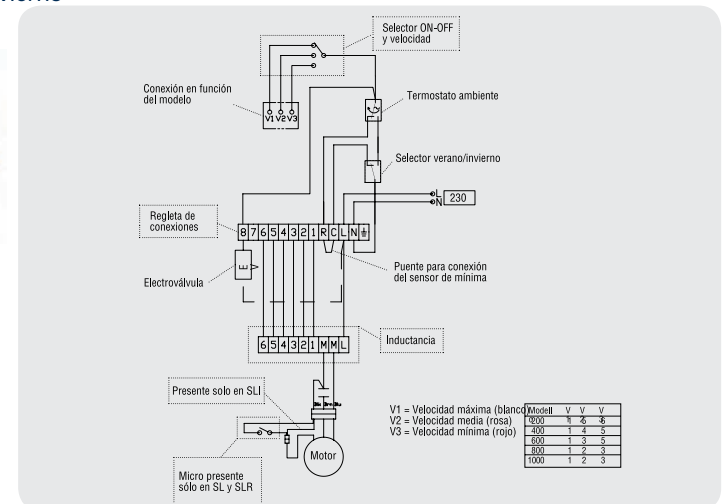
Selector ON-OFF y velocidad

Conexión en función del modelo

V1 V2 V3

Termostato ambiente

Selector verano/invierno

L
N
230

Regleta de conexiones

8 7 6 5 4 3 2 1 R C L N ⏚

Electroválvula

Puente para conexión del sensor de mínima

6 5 4 3 2 1 M M L

Inductancia

Presente solo en SLI

Micro presente sólo en SL y SLR

Motor

V1 = Velocidad máxima (blanco)
V2 = Velocidad media (rosa)
V3 = Velocidad mínima (rojo)

| Modell | V | V | V |
|---|---|---|---|
| 200 | 1 | 4 | 5 |
| 400 | 1 | 4 | 5 |
| 600 | 1 | 3 | 5 |
| 800 | 1 | 2 | 3 |
| 1000 | 1 | 2 | 3 |